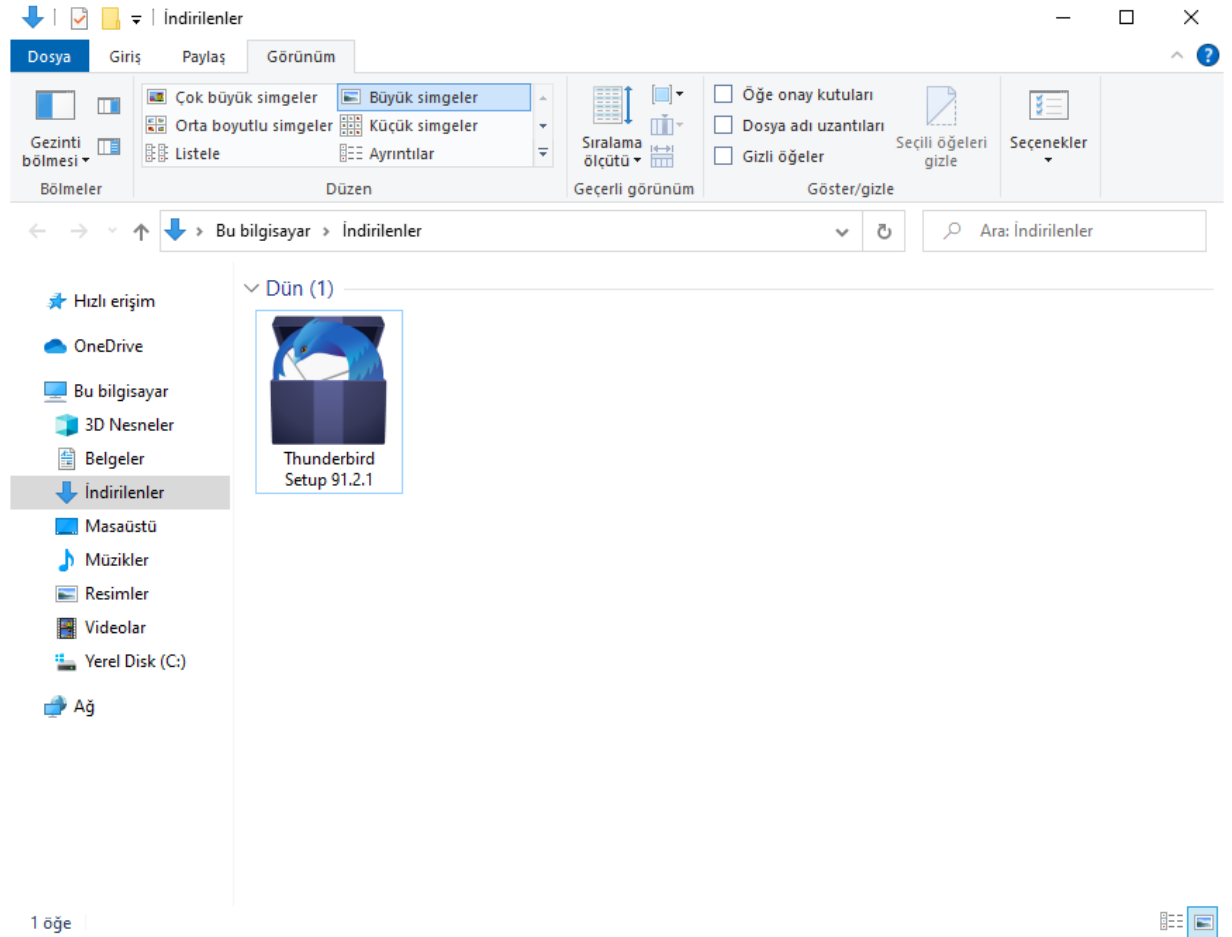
İndirilenler

Dosya Giriş Paylaş Görünüm

Gezinti bölmesi
Bölmeler

Çok büyük simgeler
Büyük simgeler
Orta boyutlu simgeler
Küçük simgeler
Listele
Ayrıntılar
Düzen

Sıralama ölçütü
Geçerli görünüm

Öğe onay kutuları
Dosya adı uzantıları
Gizli öğeler
Seçili öğeleri gizle
Göster/gizle

Seçenekler

Bu bilgisayar › İndirilenler

Ara: İndirilenler

Hızlı erişim
OneDrive
Bu bilgisayar
3D Nesneler
Belgeler
İndirilenler
Masaüstü
Müzikler
Resimler
Videolar
Yerel Disk (C:)
Ağ

Dün (1)

Thunderbird Setup 91.2.1

1 öğe